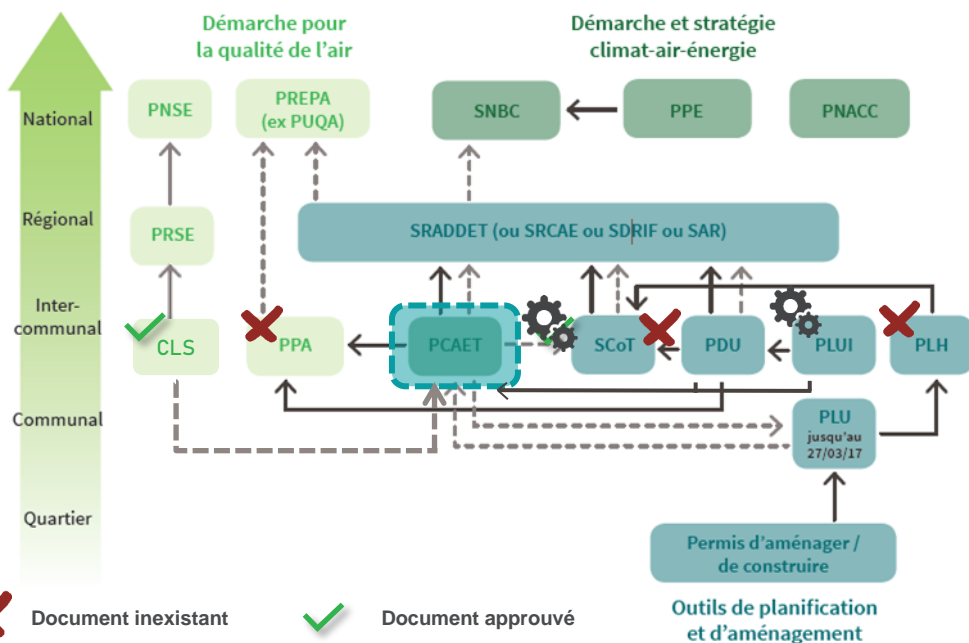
Démarche pour la qualité de l'air

Démarche et stratégie climat-air-énergie

National

Régional

Inter-communal

Communal

Quartier

PNSE

PREPA (ex PUQA)

SNBC

PPE

PNACC

PRSE

SRADDET (ou SRCAE ou SDRIF ou SAR)

CLS

PPA

PCAET

SCoT

PDU

PLUI

PLH

PLU jusqu'au 27/03/17

Permis d'aménager / de construire

Outils de planification et d'aménagement

Document inexistant

Document approuvé